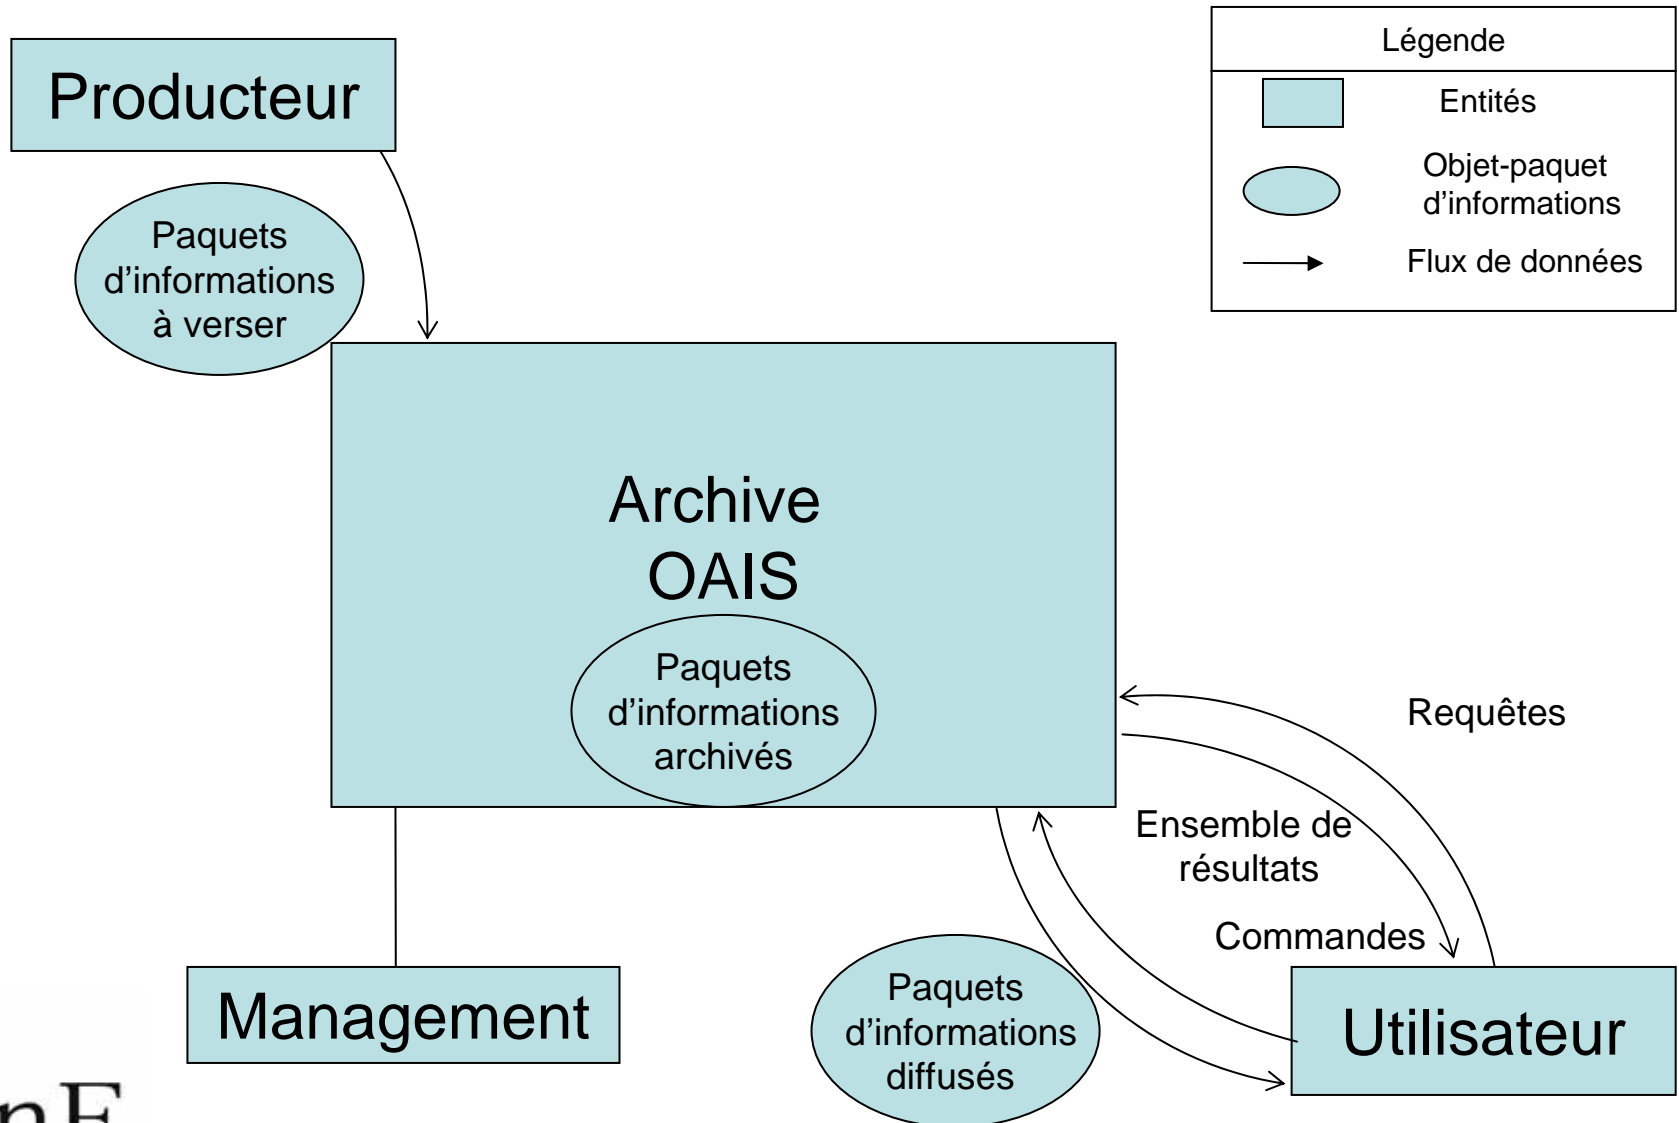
Producteur

Paquets d’informations à verser

Légende

Entités

Objet-paquet d’informations

Flux de données

Archive OAIS

Paquets d’informations archivés

Requêtes

Ensemble de résultats

Commandes

Management

Paquets d’informations diffusés

Utilisateur

nF